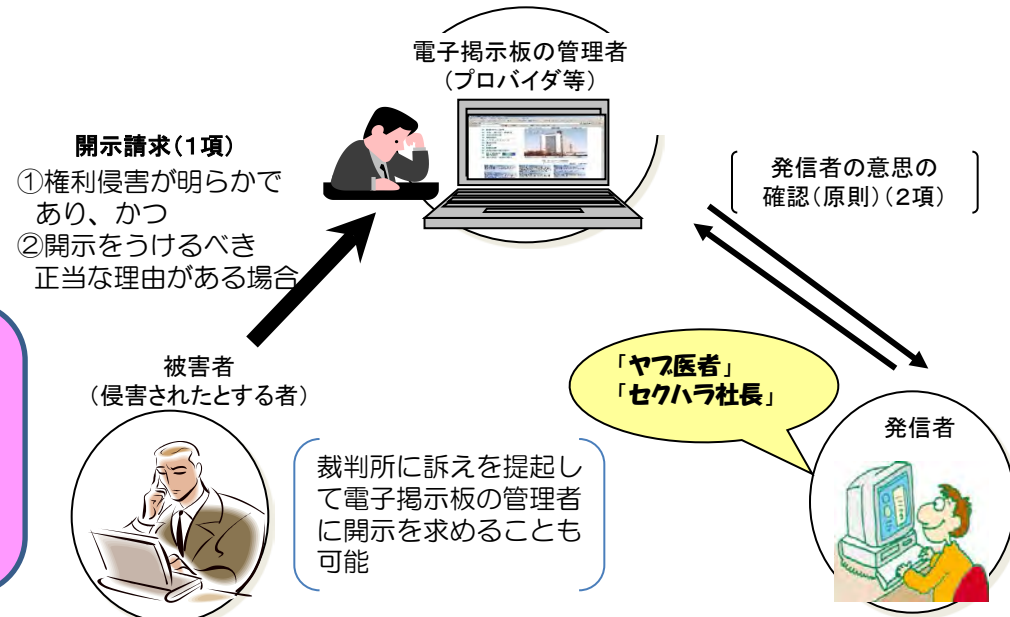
電子掲示板の管理者
（プロバイダ等）

開示請求（1項）
①権利侵害が明らかであり、かつ
②開示をうけるべき正当な理由がある場合

発信者の意思の確認（原則）（2項）

被害者
（侵害されたとする者）

「ヤブ医者」
「セクハラ社長」

発信者

裁判所に訴えを提起して電子掲示板の管理者に開示を求めることも可能